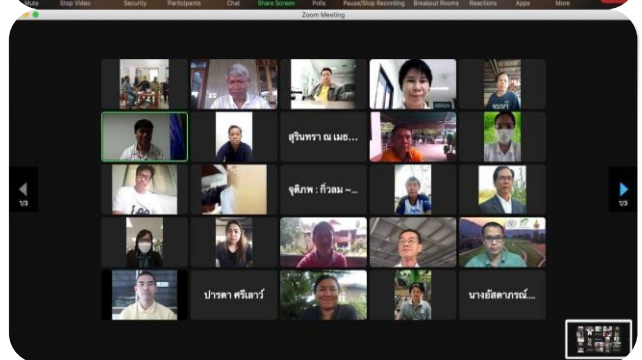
Mute Stop Video Security Participants Chat Share Screen Polls Pause/Stop Recording Breakout Rooms Reactions Apps More

Zoom Meeting

สุรินทรา ณ เมธ...

จุติภพ : กิ่วลม ~...

1/3

1/3

ปารดา ศรีเลาว์

นางอัสดาภรณ์...